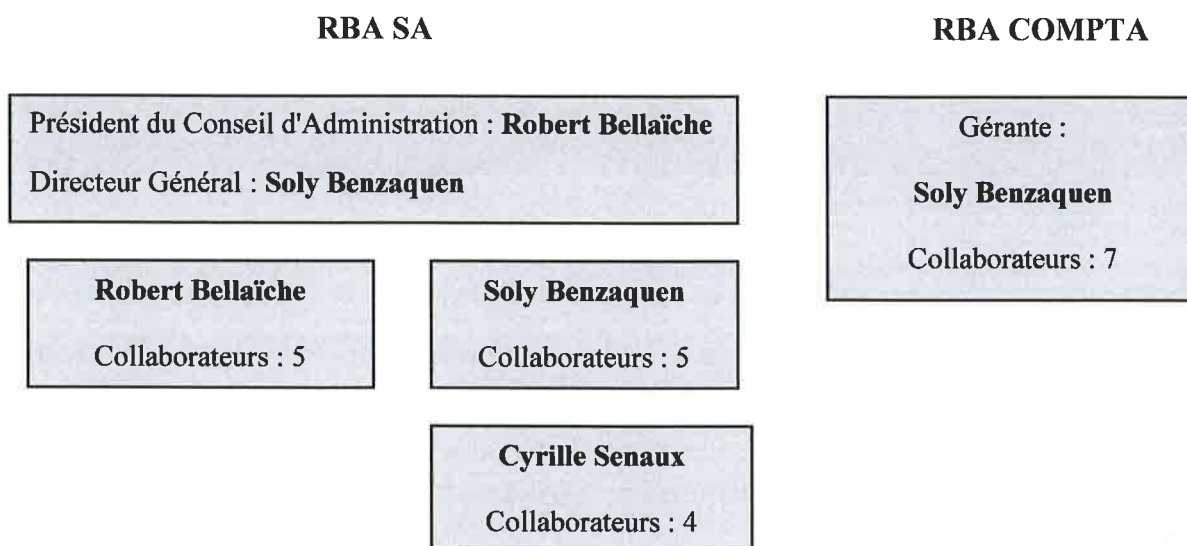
RBA SA

Président du Conseil d'Administration : **Robert Bellaïche**

Directeur Général : **Soly Benzaquen**

**Robert Bellaïche**

Collaborateurs : 5

**Soly Benzaquen**

Collaborateurs : 5

**Cyrille Senaux**

Collaborateurs : 4

RBA COMPTA

Gérante :

**Soly Benzaquen**

Collaborateurs : 7